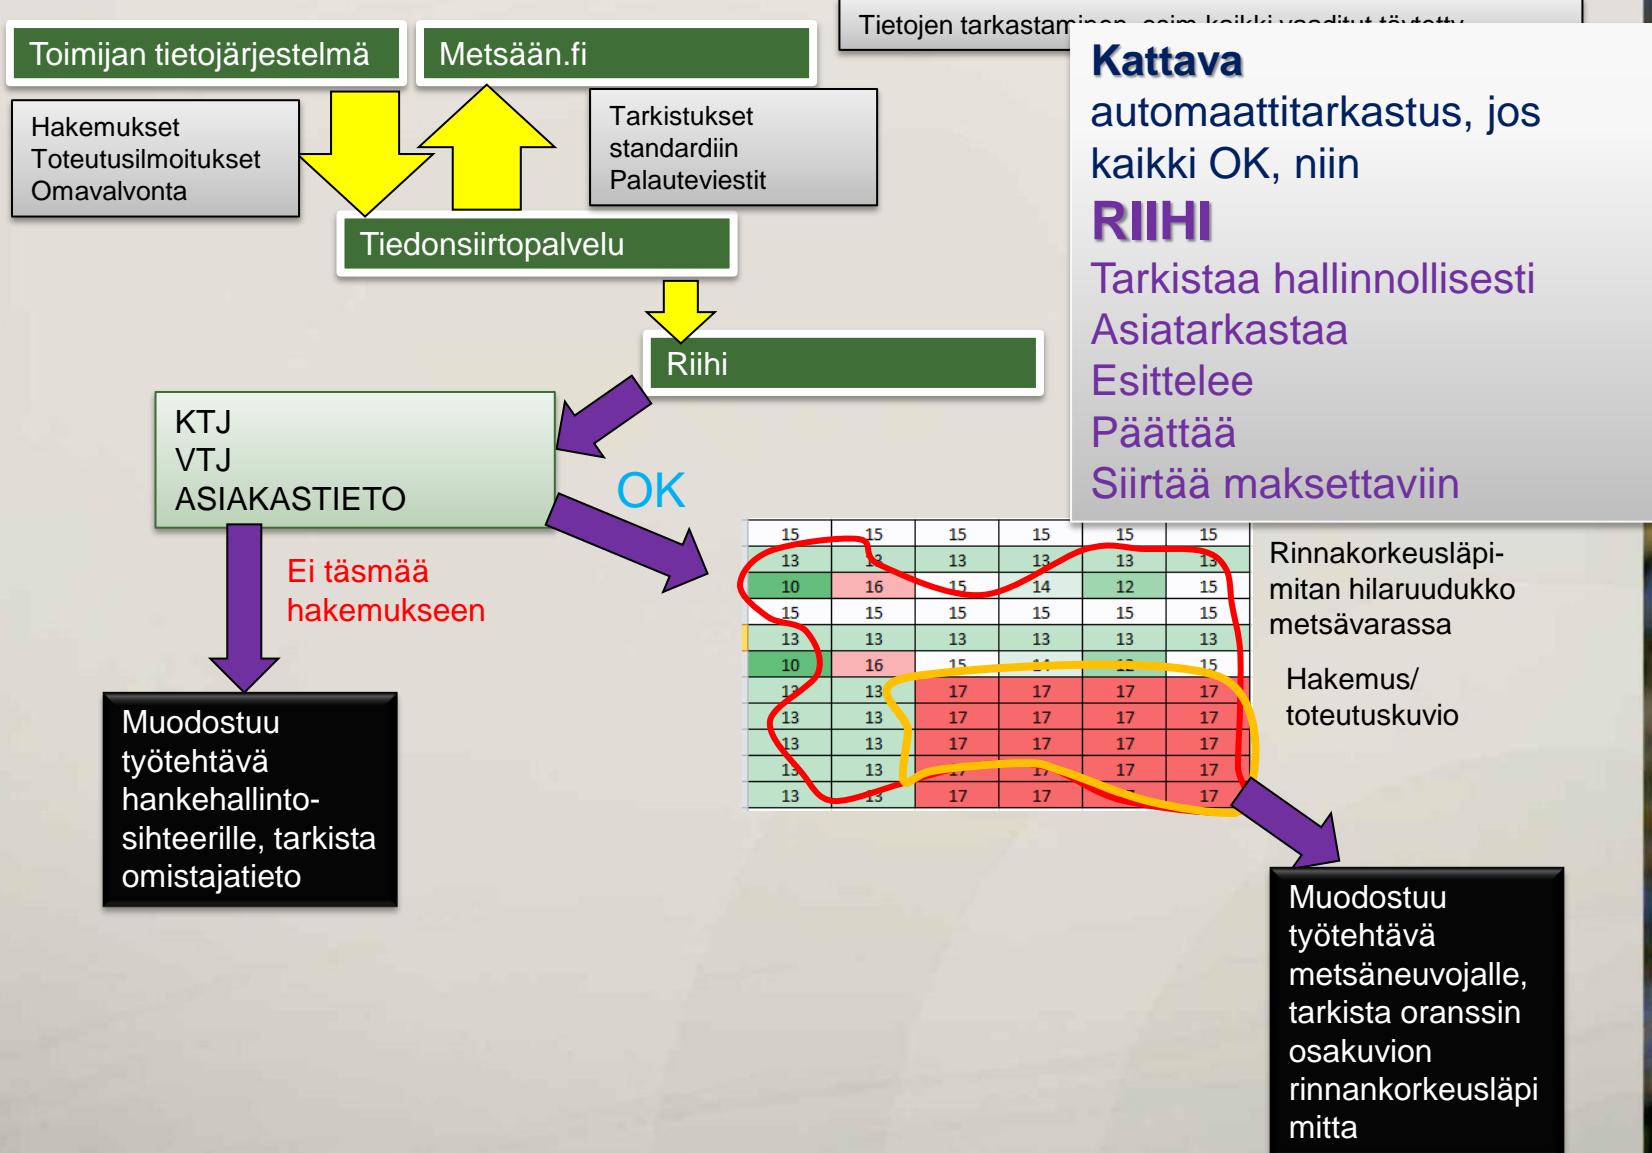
Toimijan tietojärjestelmä

Metsään.fi

Tietojen tarkastam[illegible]

Hakemukset
Toteutusilmoitukset
Omavalvonta

Tarkistukset standardiin
Palauteviestit

Tiedonsiirtopalvelu

Kattava
automaattitarkastus, jos kaikki OK, niin
RIIHI
Tarkistaa hallinnollisesti
Asiatarkastaa
Esittelee
Päättää
Siirtää maksettaviin

Riihi

KTJ
VTJ
ASIAKASTIETO

OK

Ei täsmää hakemukseen

| 15 | 15 | 15 | 15 | 15 | 15 |
|---|---|---|---|---|---|
| 13 | 13 | 13 | 13 | 13 | 13 |
| 10 | 16 | 15 | 14 | 12 | 15 |
| 15 | 15 | 15 | 15 | 15 | 15 |
| 13 | 13 | 13 | 13 | 13 | 13 |
| 10 | 16 | 15 | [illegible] | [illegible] | 15 |
| 13 | 13 | 17 | 17 | 17 | 17 |
| 13 | 13 | 17 | 17 | 17 | 17 |
| 13 | 13 | 17 | 17 | 17 | 17 |
| 13 | 13 | 17 | 17 | 17 | 17 |
| 13 | 13 | 17 | 17 | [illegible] | 17 |

Rinnakorkeusläpimitan hilaruudukko metsävarassa

Hakemus/ toteutuskuvio

Muodostuu työtehtävä hankehallintosihteerille, tarkista omistajatieto

Muodostuu työtehtävä metsäneuvojalle, tarkista oranssin osakuvion rinnankorkeusläpi mitta